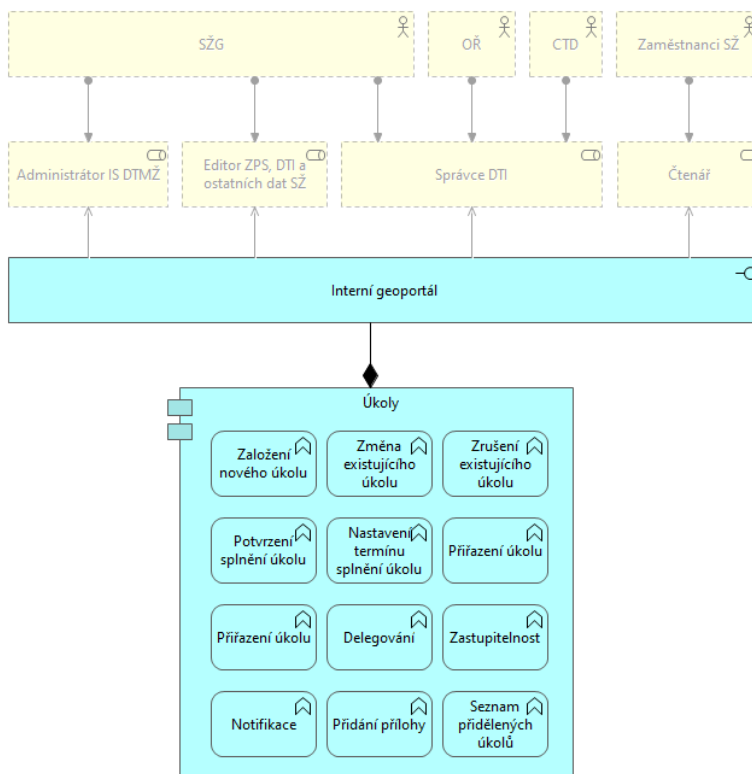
SŽG

OŘ

CTD

Zaměstnanci SŽ

Administrátor IS DTMŽ

Editor ZPS, DTI a ostatních dat SŽ

Správce DTI

Čtenář

Interní geoportál

Úkoly

Založení nového úkolu

Změna existujícího úkolu

Zrušení existujícího úkolu

Potvrzení splnění úkolu

Nastavení termínu splnění úkolu

Přiřazení úkolu

Přiřazení úkolu

Delegování

Zastupitelnost

Notifikace

Přidání přílohy

Seznam přidělených úkolů